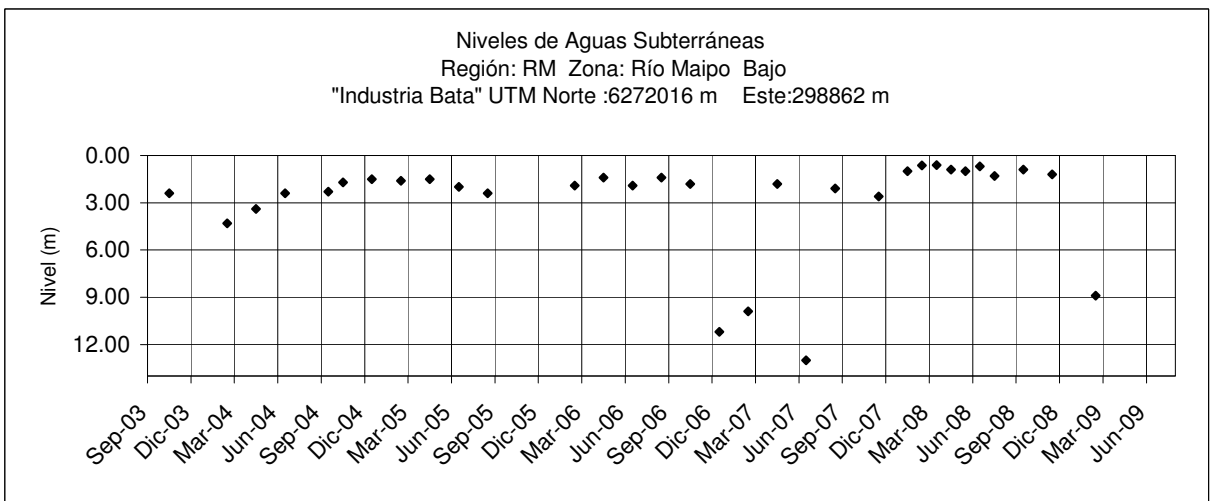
Niveles de Aguas Subterráneas
Región: RM Zona: Río Maipo Bajo
"Industria Bata" UTM Norte :6272016 m Este:298862 m

Nivel (m)

0.00
3.00
6.00
9.00
12.00

Sep-03
Dic-03
Mar-04
Jun-04
Sep-04
Dic-04
Mar-05
Jun-05
Sep-05
Dic-05
Mar-06
Jun-06
Sep-06
Dic-06
Mar-07
Jun-07
Sep-07
Dic-07
Mar-08
Jun-08
Sep-08
Dic-08
Mar-09
Jun-09